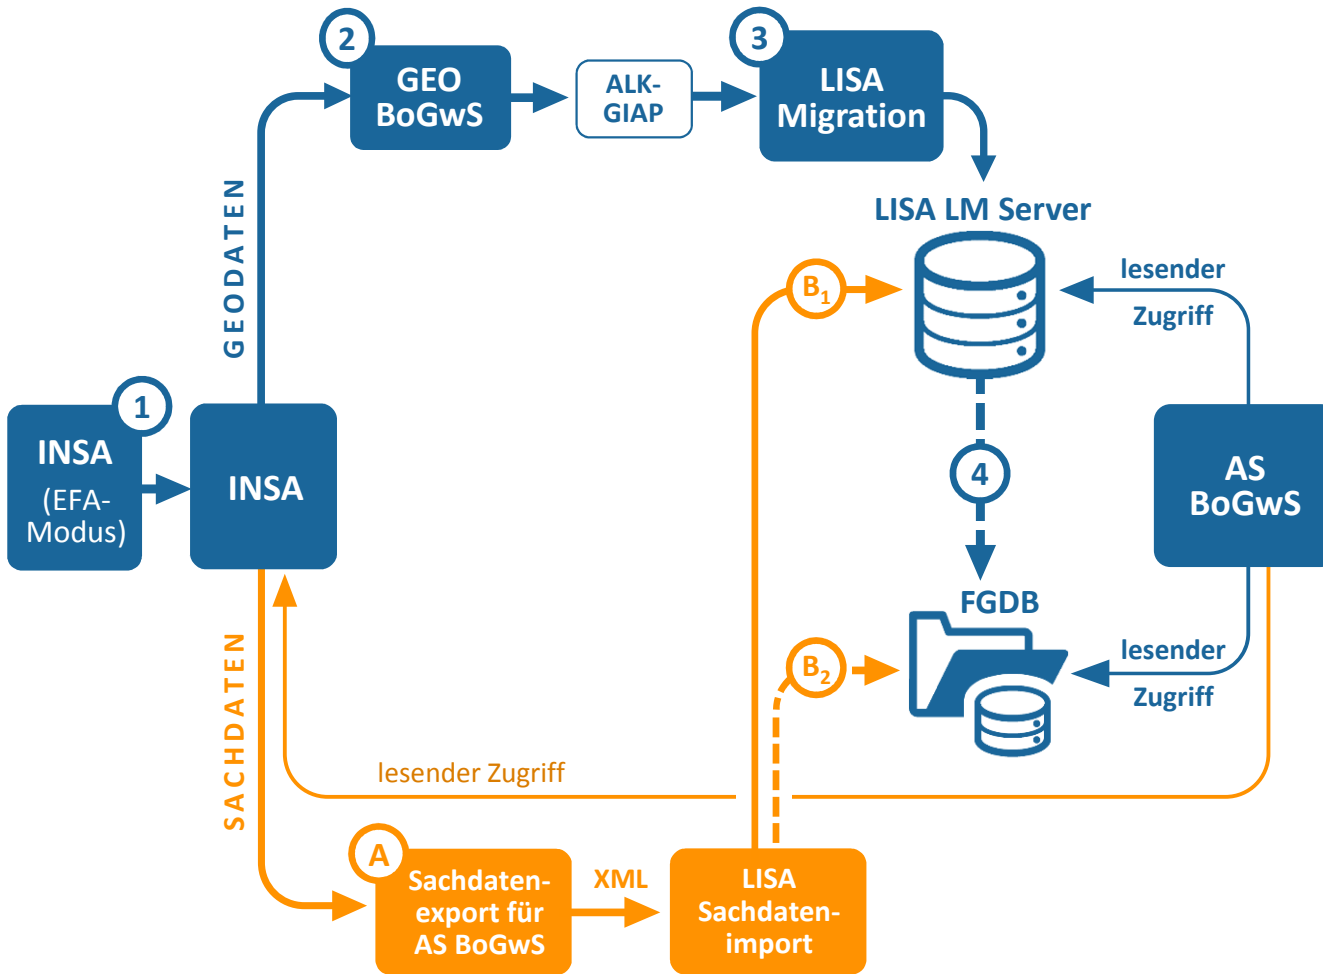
2
GEO BoGwS

ALK-GIAP

3
LISA Migration

LISA LM Server

GEODATEN

$B_1$

lesender Zugriff

1
INSA (EFA-Modus)

INSA

4

AS BoGwS

FGDB

$B_2$

lesender Zugriff

SACHDATEN

lesender Zugriff

A
Sachdaten-export für AS BoGwS

XML

LISA Sachdaten-import